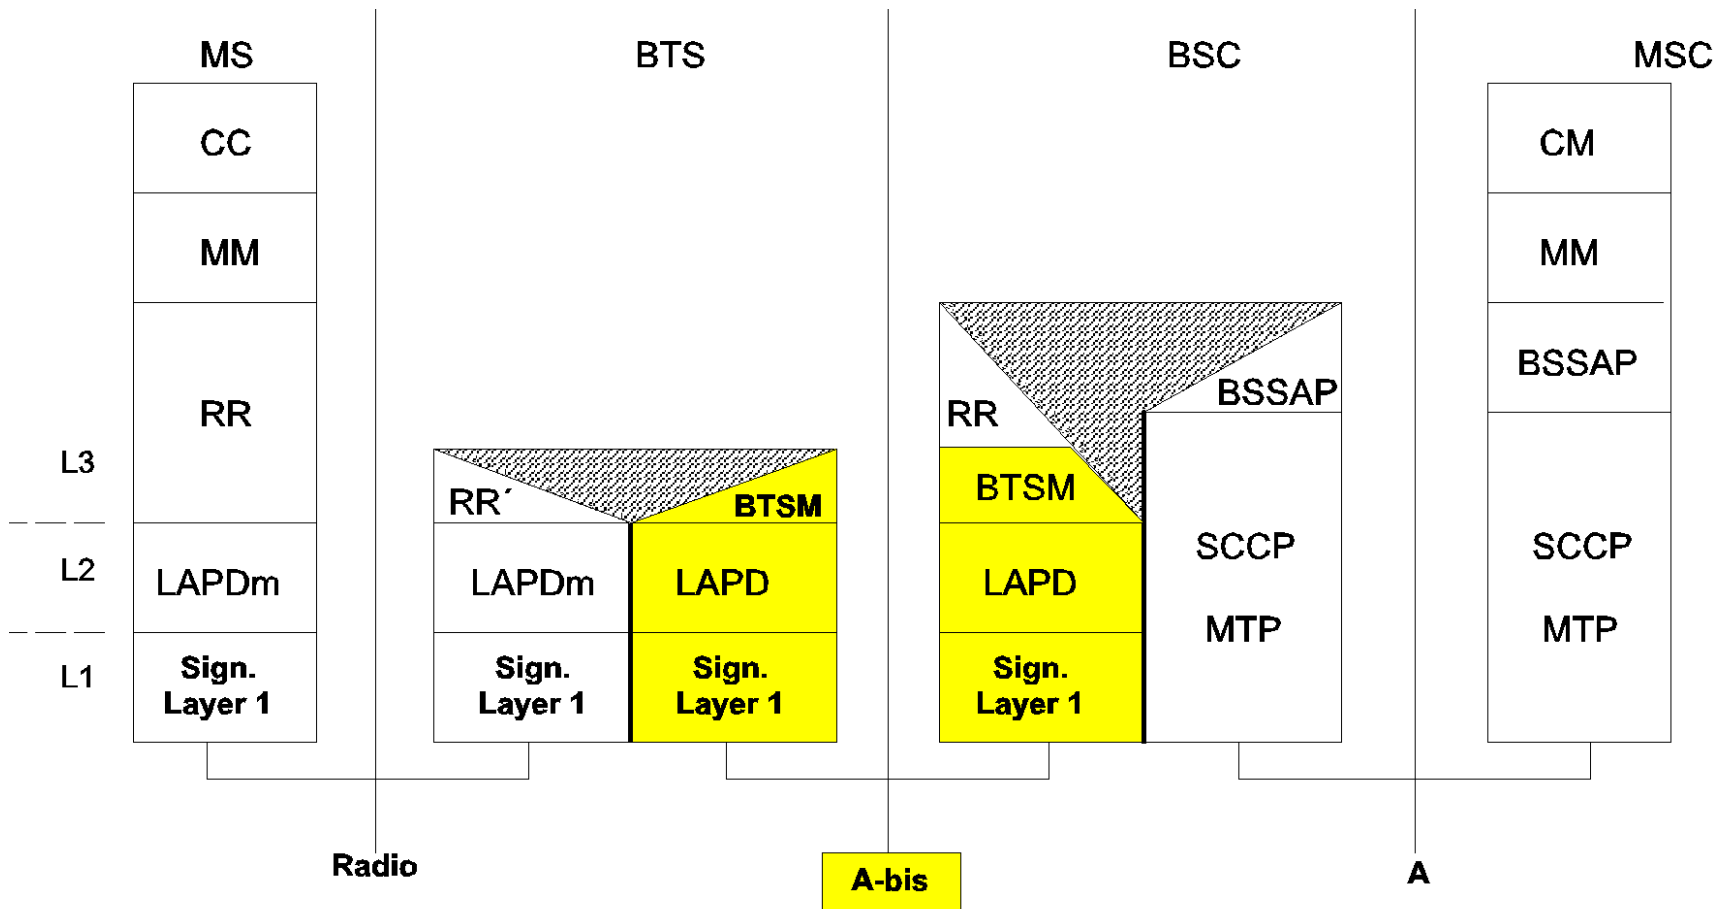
MS

BTS

BSC

MSC

CC

MM

RR

L3

L2

LAPDm

L1

Sign.
Layer 1

RR´

BTSM

LAPDm

LAPD

Sign.
Layer 1

Sign.
Layer 1

RR

BSSAP

BTSM

LAPD

Sign.
Layer 1

SCCP

MTP

CM

MM

BSSAP

SCCP

MTP

Radio

A-bis

A